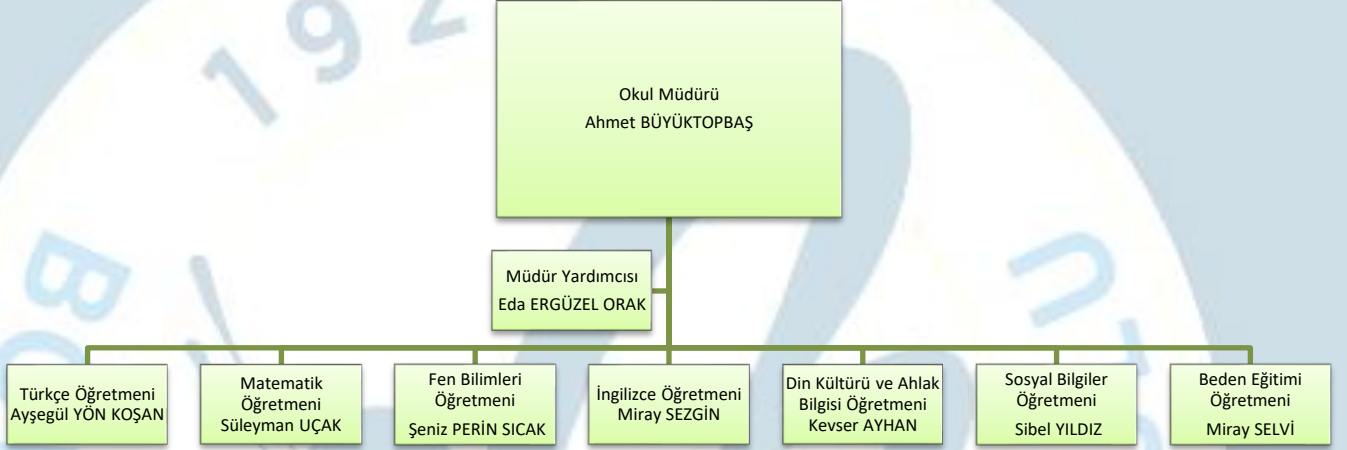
Okul Müdürü
Ahmet BÜYÜKTOPBAŞ

Müdür Yardımcısı
Eda ERGÜZEL ORAK

Türkçe Öğretmeni
Ayşegül YÖN KOŞAN

Matematik Öğretmeni
Süleyman UÇAK

Fen Bilimleri Öğretmeni
Şeniz PERİN SICAK

İngilizce Öğretmeni
Miray SEZGİN

Din Kültürü ve Ahlak Bilgisi Öğretmeni
Kevser AYHAN

Sosyal Bilgiler Öğretmeni
Sibel YILDIZ

Beden Eğitimi Öğretmeni
Miray SELVİ